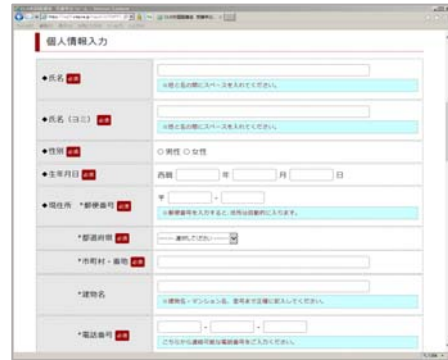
個人情報入力

◆氏名 必須
※姓と名の間にスペースを入れてください。

◆氏名（ヨミ） 必須
※姓と名の間にスペースを入れてください。

◆性別 必須
○ 男性 ○ 女性

◆生年月日 必須
西暦 年 月 日

◆現住所 *郵便番号 必須
〒 -
※郵便番号を入力すると、住所は自動的に入ります。

*都道府県 必須
----- 選択してください -----

*市町村・番地 必須

*建物名
※建物名・マンション名、号号まで正確に記入してください。

*電話番号 必須
- -
こちらから連絡可能な電話番号をご入力ください。